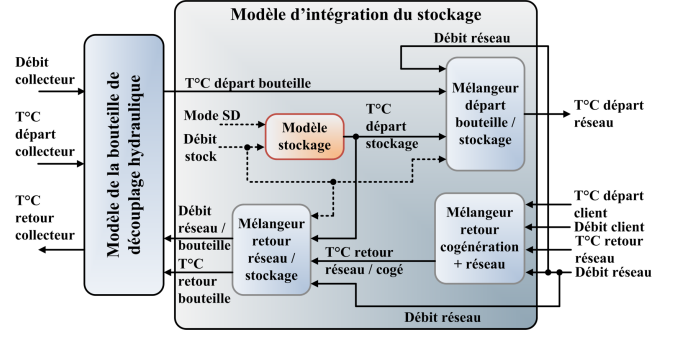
Modèle d'intégration du stockage

Débit collecteur

T°C départ collecteur

T°C retour collecteur

Modèle de la bouteille de découplage hydraulique

T°C départ bouteille

Débit réseau

Mélangeur départ bouteille / stockage

T°C départ réseau

Mode SD

Débit stock

Modèle stockage

T°C départ stockage

Débit réseau / bouteille

T°C retour bouteille

Mélangeur retour réseau / stockage

T°C retour réseau / cogé

Mélangeur retour cogénération + réseau

T°C départ client

Débit client

T°C retour réseau

Débit réseau

Débit réseau